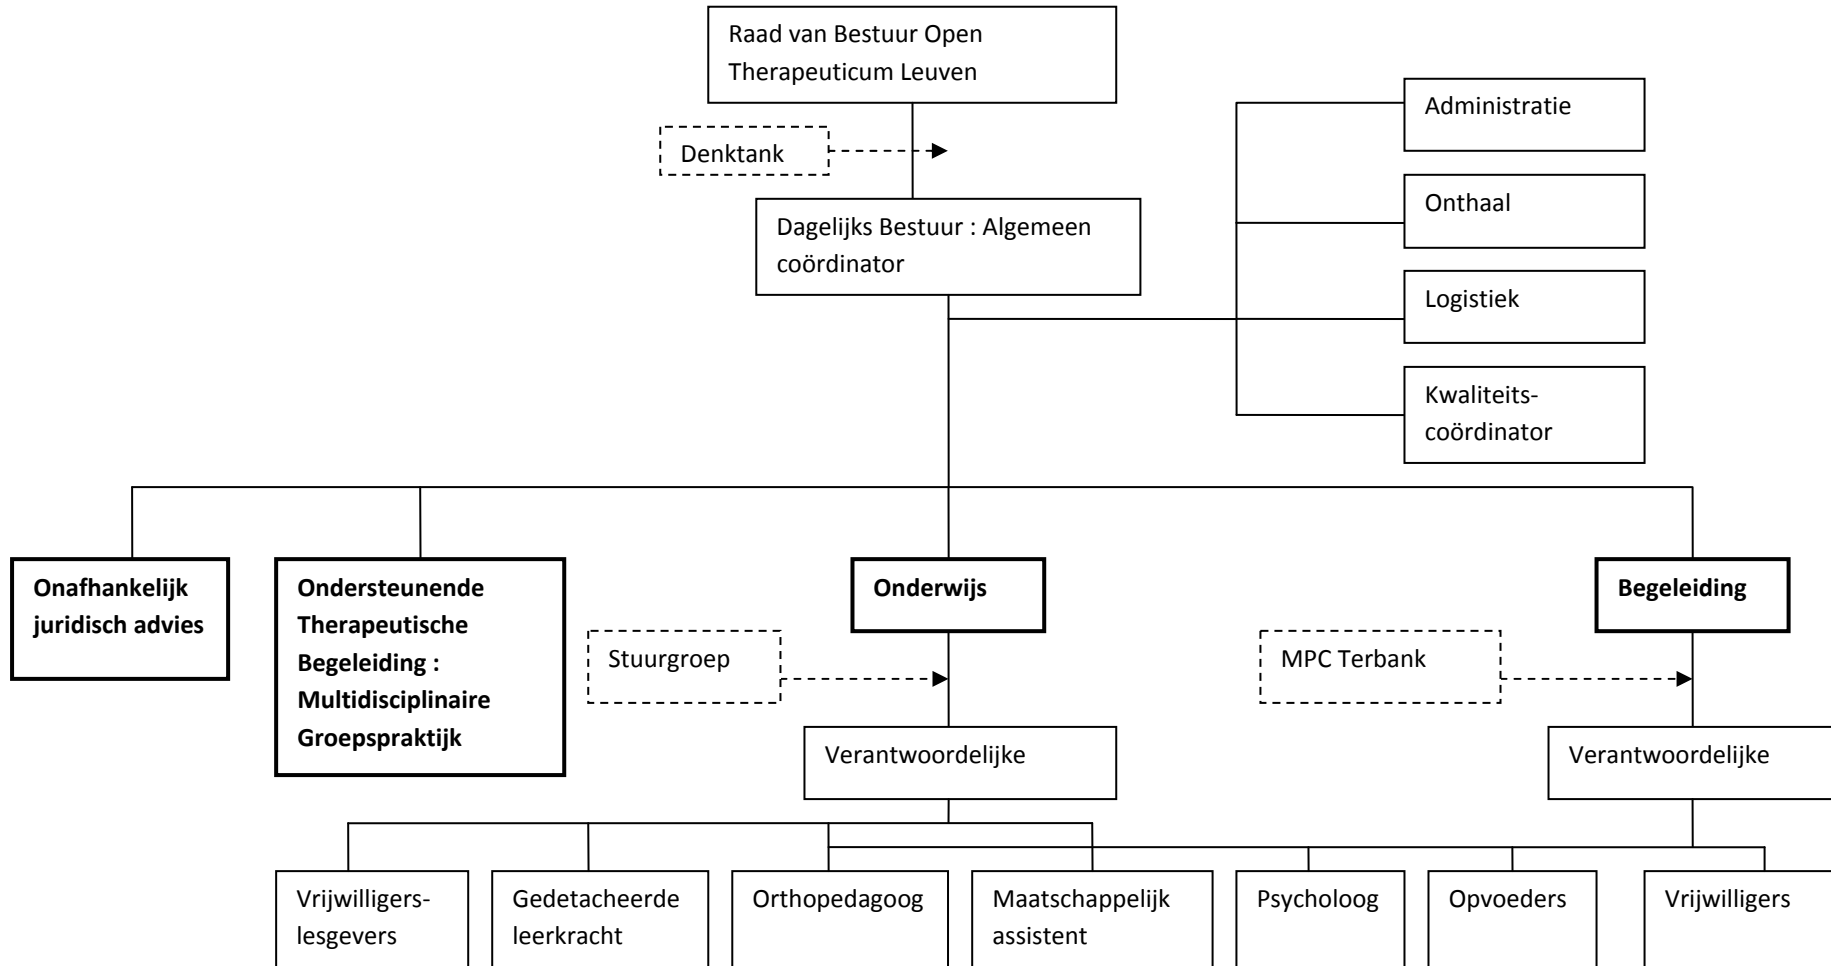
Raad van Bestuur Open Therapeuticum Leuven

Denktank

Dagelijks Bestuur : Algemeen coördinator

Administratie

Onthaal

Logistiek

Kwaliteits-coördinator

**Onafhankelijk juridisch advies**

**Ondersteunende Therapeutische Begeleiding : Multidisciplinaire Groepspraktijk**

**Onderwijs**

**Begeleiding**

Stuurgroep

MPC Terbank

Verantwoordelijke

Verantwoordelijke

Vrijwilligers-lesgevers

Gedetacheerde leerkracht

Orthopedagoog

Maatschappelijk assistent

Psycholoog

Opvoeders

Vrijwilligers